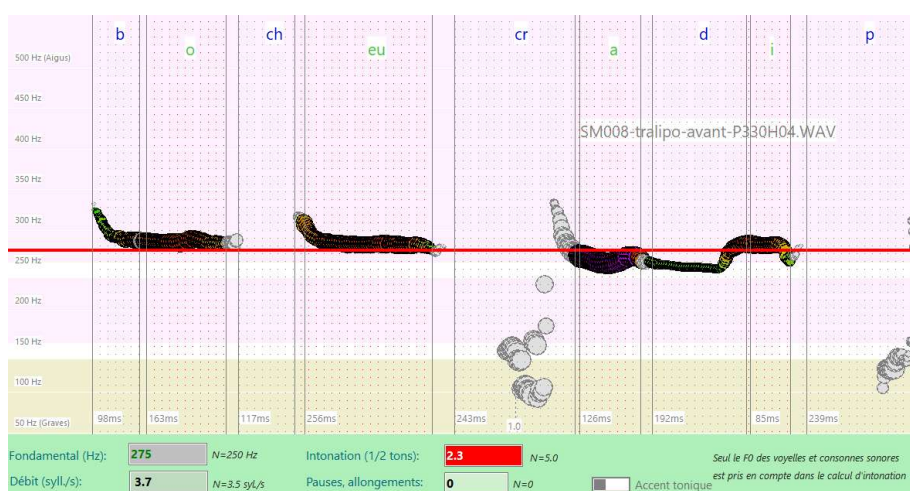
b o ch eu cr a d i p

500 Hz (Aigus)
450 Hz
400 Hz
350 Hz
300 Hz
250 Hz
200 Hz
150 Hz
100 Hz
50 Hz (Graves)

SM008-tralipo-avant-P330H04.WAV

98ms 163ms 117ms 256ms 243ms 1.0 126ms 192ms 85ms 239ms

Fondamental (Hz): 275 N=250 Hz
Intonation (1/2 tons): 2.3 N=5.0
Seul le F0 des voyelles et consonnes sonores est pris en compte dans le calcul d'intonation
Débit (syll./s): 3.7 N=3.5 syl./s
Pauses, allongements: 0 N=0
Accent tonique